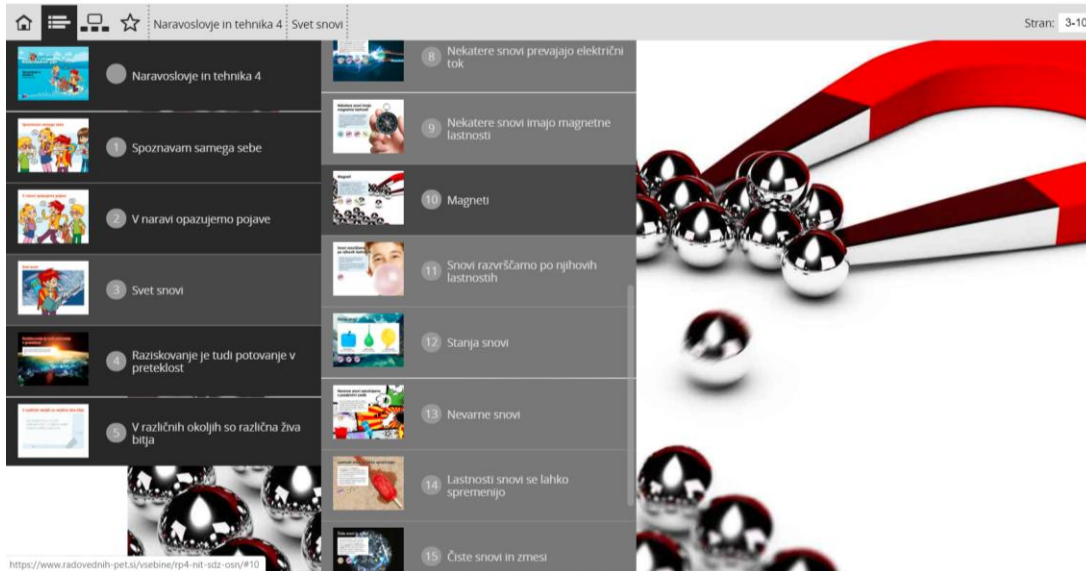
Naravoslovje in tehnika 4 | Svet snovi

Stran: 3-10

Naravoslovje in tehnika 4

1 Spoznavam samega sebe

2 V naravi opazujemo pojave

3 Svet snovi

4 Raziskovanje je tudi potovanje v preteklost

5 V različnih okoljih so različna živa bitja

8 Nekatere snovi prevajajo električni tok

9 Nekatere snovi imajo magnetne lastnosti

10 Magneti

11 Snovi razvrščamo po njihovih lastnostih

12 Stanja snovi

13 Nevarne snovi

14 Lastnosti snovi se lahko spremenijo

15 Čiste snovi in zmesi

https://www.radovednih-pet.si/vsebine/rp4-nit-sdz-osn/#10